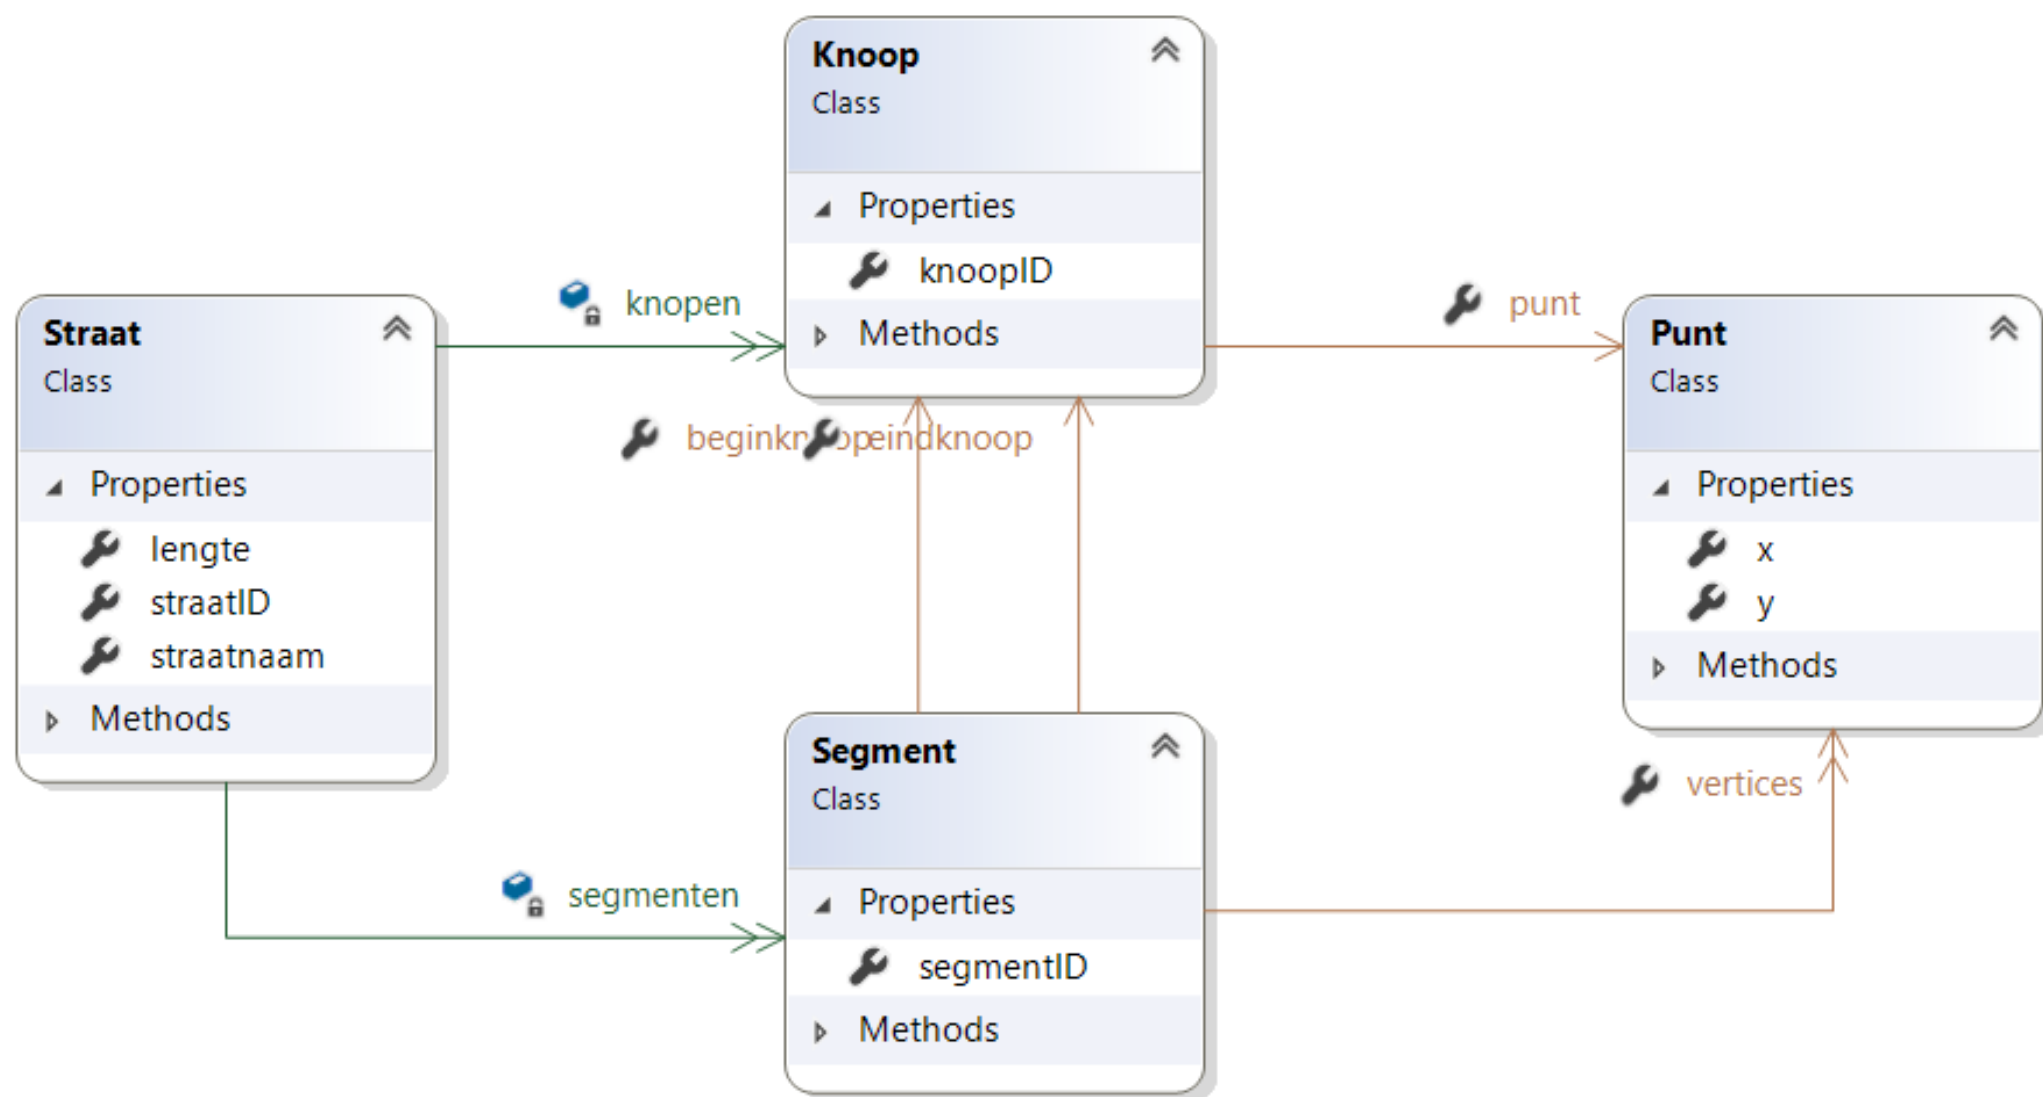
Knoop
Class

Properties

knoopID

Methods

Straat
Class

Properties

lengte
straatID
straatnaam

Methods

knopen

punt

Punt
Class

Properties

x
y

Methods

beginknoop eindknoop

Segment
Class

Properties

segmentID

Methods

segmenten

vertices